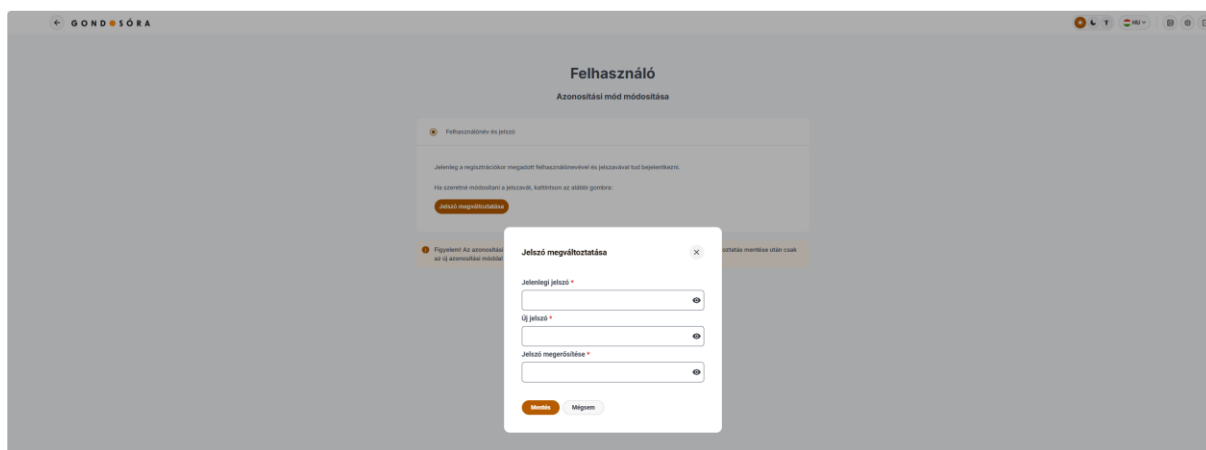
GONDOSÓRA

HU

Felhasználó

Azonosítási mód módosítása

Felhasználónév és jelszó

Jelenleg a regisztrációkor megadott felhasználónevével és jelszavával tud bejelentkezni.

Ha szeretné módosítani a jelszavát, kattintson az alábbi gombra:

Jelszó megváltoztatása

Figyelem! Az azonosítási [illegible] toztatás mentése után csak az új azonosítási módat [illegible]

Jelszó megváltoztatása

×

Jelenlegi jelszó *

Új jelszó *

Jelszó megerősítése *

Mentés

Mégsem